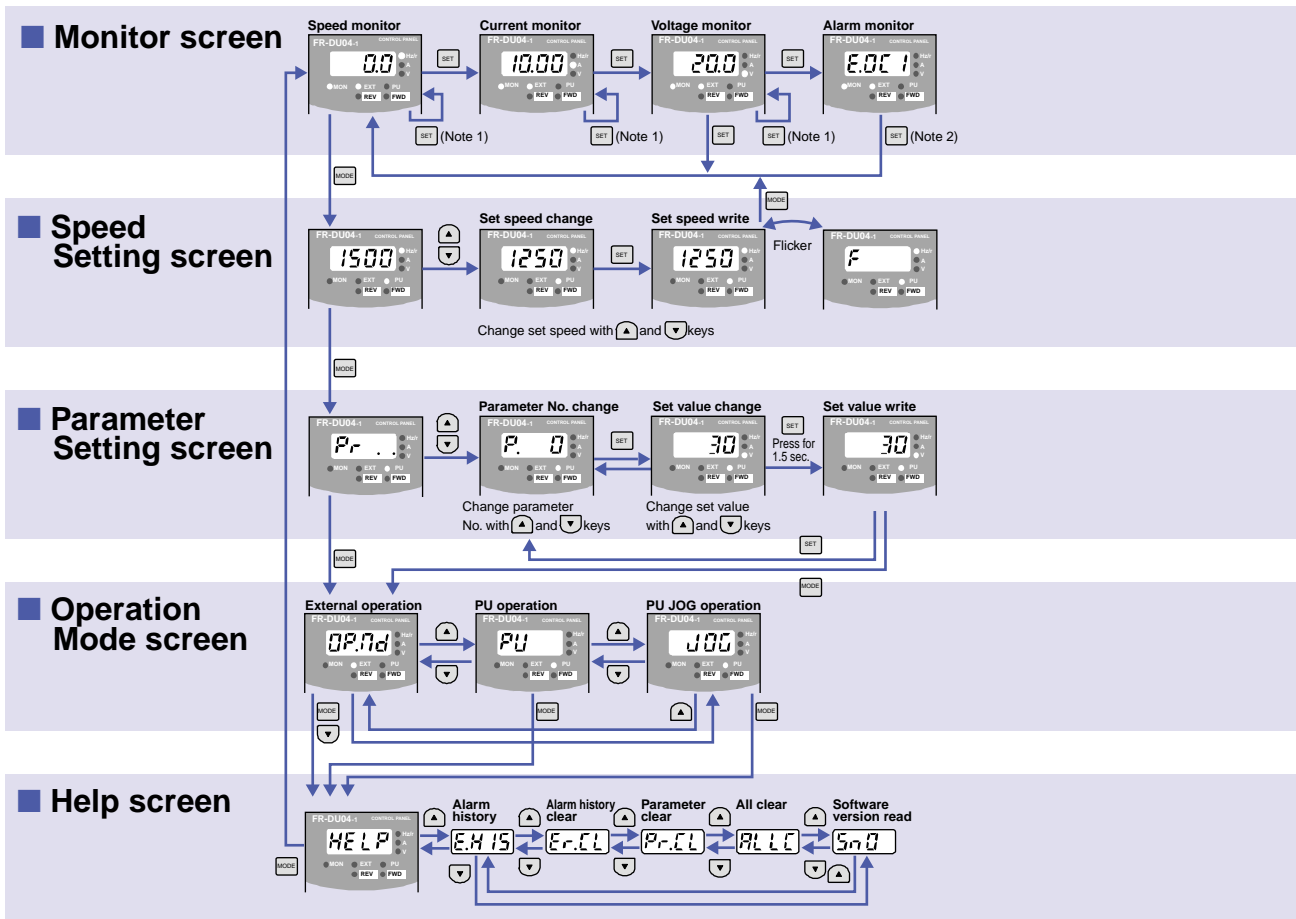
■ Monitor screen

Speed monitor

FR-DU04-1 CONTROL PANEL

0.0

Hz/r A V

MON EXT PU REV FWD

SET

Current monitor

FR-DU04-1 CONTROL PANEL

10.00

Hz/r A V

MON EXT PU REV FWD

SET

Voltage monitor

FR-DU04-1 CONTROL PANEL

20.0

Hz/r A V

MON EXT PU REV FWD

SET

Alarm monitor

FR-DU04-1 CONTROL PANEL

E.OC 1

Hz/r A V

MON EXT PU REV FWD

SET (Note 1)

SET (Note 1)

SET

SET (Note 1)

SET (Note 2)

MODE

MODE

■ Speed Setting screen

FR-DU04-1 CONTROL PANEL

1500

Hz/r A V

MON EXT PU REV FWD

Set speed change

FR-DU04-1 CONTROL PANEL

1250

Hz/r A V

MON EXT PU REV FWD

SET

Set speed write

FR-DU04-1 CONTROL PANEL

1250

Hz/r A V

MON EXT PU REV FWD

Flicker

FR-DU04-1 CONTROL PANEL

F

Hz/r A V

MON EXT PU REV FWD

Change set speed with ▲ and ▼ keys

MODE

■ Parameter Setting screen

FR-DU04-1 CONTROL PANEL

Pr . .

Hz/r A V

MON EXT PU REV FWD

Parameter No. change

FR-DU04-1 CONTROL PANEL

P. 0

Hz/r A V

MON EXT PU REV FWD

SET

Set value change

FR-DU04-1 CONTROL PANEL

30

Hz/r A V

MON EXT PU REV FWD

SET Press for 1.5 sec.

Set value write

FR-DU04-1 CONTROL PANEL

30

Hz/r A V

MON EXT PU REV FWD

Change parameter No. with ▲ and ▼ keys

Change set value with ▲ and ▼ keys

SET

MODE

MODE

■ Operation Mode screen

External operation

FR-DU04-1 CONTROL PANEL

OP.Nd

Hz/r A V

MON EXT PU REV FWD

PU operation

FR-DU04-1 CONTROL PANEL

PU

Hz/r A V

MON EXT PU REV FWD

PU JOG operation

FR-DU04-1 CONTROL PANEL

JOG

Hz/r A V

MON EXT PU REV FWD

MODE

MODE

MODE

■ Help screen

FR-DU04-1 CONTROL PANEL

HELP

Hz/r A V

MON EXT PU REV FWD

MODE

Alarm history

E.HIS

Alarm history clear

Er.CL

Parameter clear

Pr.CL

All clear

ALLC

Software version read

SnO